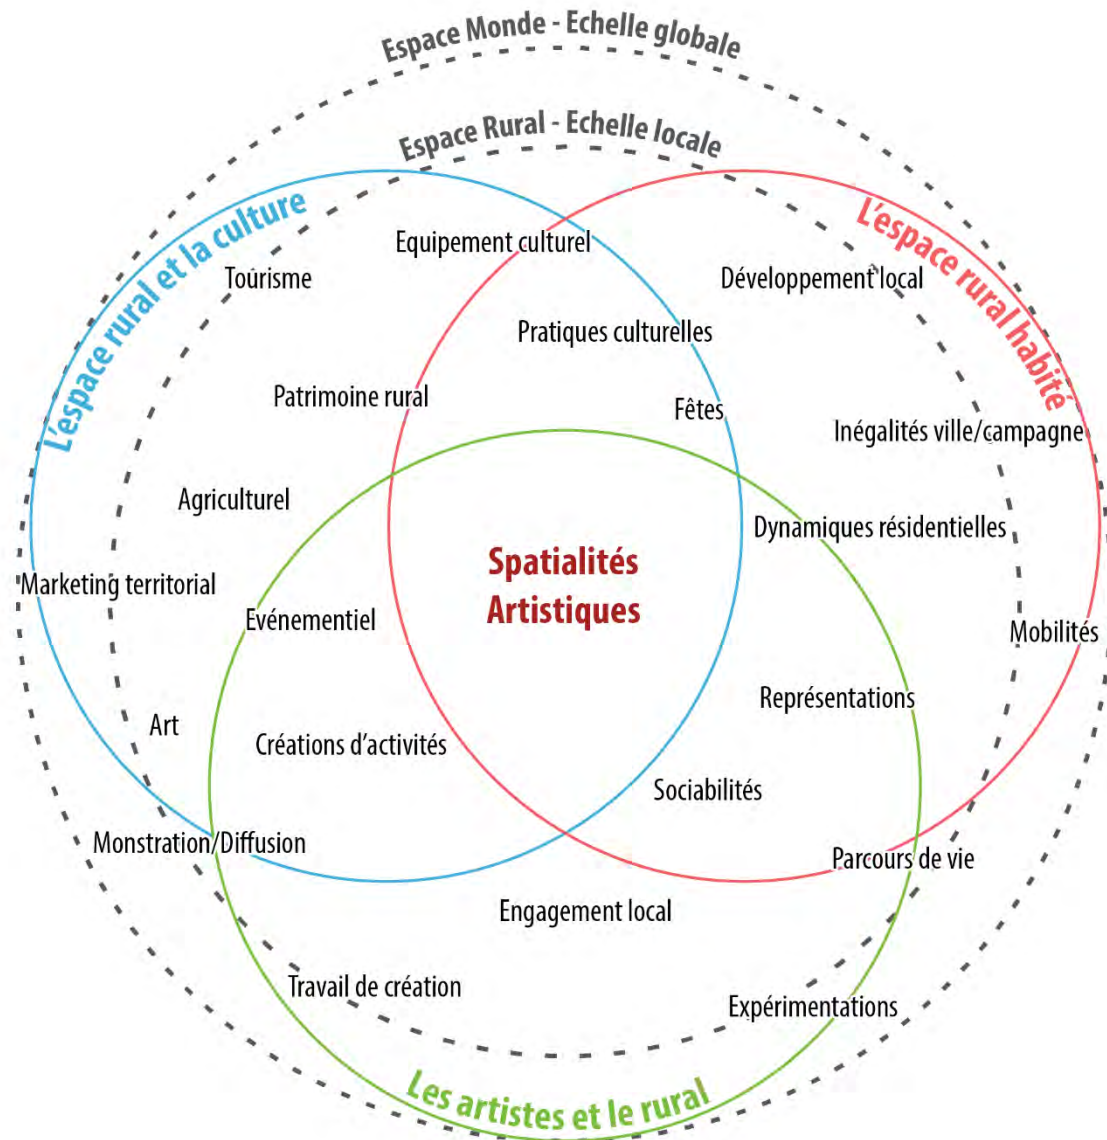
Espace Monde - Echelle globale

Espace Rural - Echelle locale

L'espace rural et la culture

L'espace rural habité

Equipement culturel

Tourisme

Développement local

Pratiques culturelles

Patrimoine rural

Fêtes

Inégalités ville/campagne

Agriculturel

Dynamiques résidentielles

Spatialités Artistiques

Marketing territorial

Evénementiel

Mobilités

Représentations

Art

Créations d'activités

Sociabilités

Monstration/Diffusion

Parcours de vie

Engagement local

Travail de création

Expérimentations

Les artistes et le rural